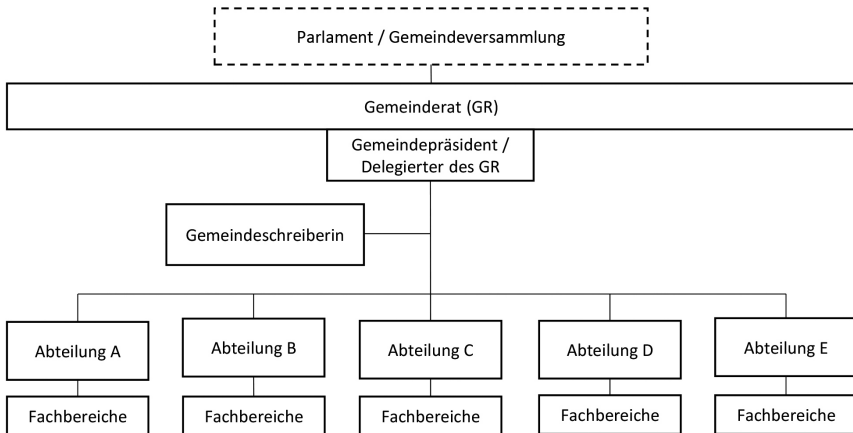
Parlament / Gemeindeversammlung

Gemeinderat (GR)

Gemeindepräsident / Delegierter des GR

Gemeindeschreiberin

Abteilung A

Abteilung B

Abteilung C

Abteilung D

Abteilung E

Fachbereiche

Fachbereiche

Fachbereiche

Fachbereiche

Fachbereiche